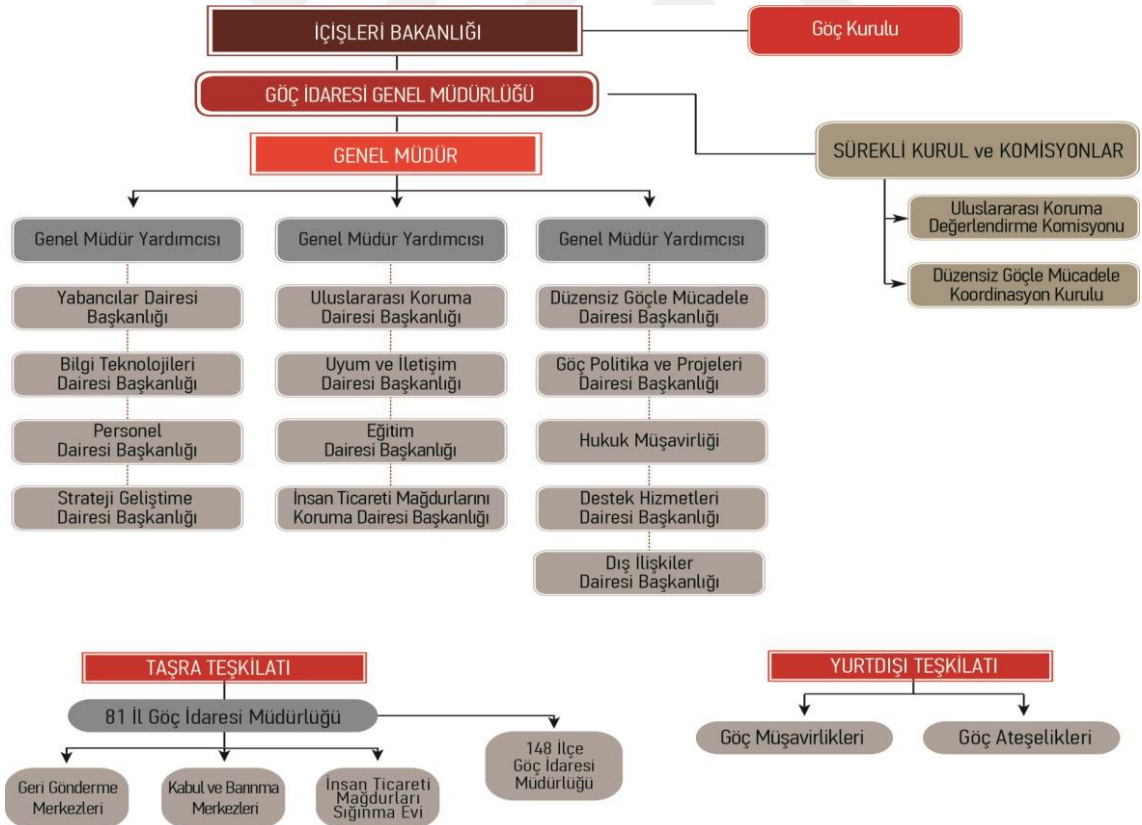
İÇİŞLERİ BAKANLIĞI

Göç Kurulu

GÖÇ İDARESİ GENEL MÜDÜRLÜĞÜ

GENEL MÜDÜR

SÜREKLİ KURUL ve KOMİSYONLAR

Uluslararası Koruma Değerlendirme Komisyonu

Düzensiz Göçle Mücadele Koordinasyon Kurulu

Genel Müdür Yardımcısı

Yabancılar Dairesi Başkanlığı

Bilgi Teknolojileri Dairesi Başkanlığı

Personel Dairesi Başkanlığı

Strateji Geliştime Dairesi Başkanlığı

Genel Müdür Yardımcısı

Uluslararası Koruma Dairesi Başkanlığı

Uyum ve İletişim Dairesi Başkanlığı

Eğitim Dairesi Başkanlığı

İnsan Ticareti Mağdurlarını Koruma Dairesi Başkanlığı

Genel Müdür Yardımcısı

Düzensiz Göçle Mücadele Dairesi Başkanlığı

Göç Politika ve Projeleri Dairesi Başkanlığı

Hukuk Müşavirliği

Destek Hizmetleri Dairesi Başkanlığı

Dış İlişkiler Dairesi Başkanlığı

TAŞRA TEŞKİLATI

81 İl Göç İdaresi Müdürlüğü

148 İlçe Göç İdaresi Müdürlüğü

Geri Gönderme Merkezleri

Kabul ve Barınma Merkezleri

İnsan Ticareti Mağdurları Sığınma Evi

YURTDIŞI TEŞKİLATI

Göç Müşavirlikleri

Göç Ateşelikleri